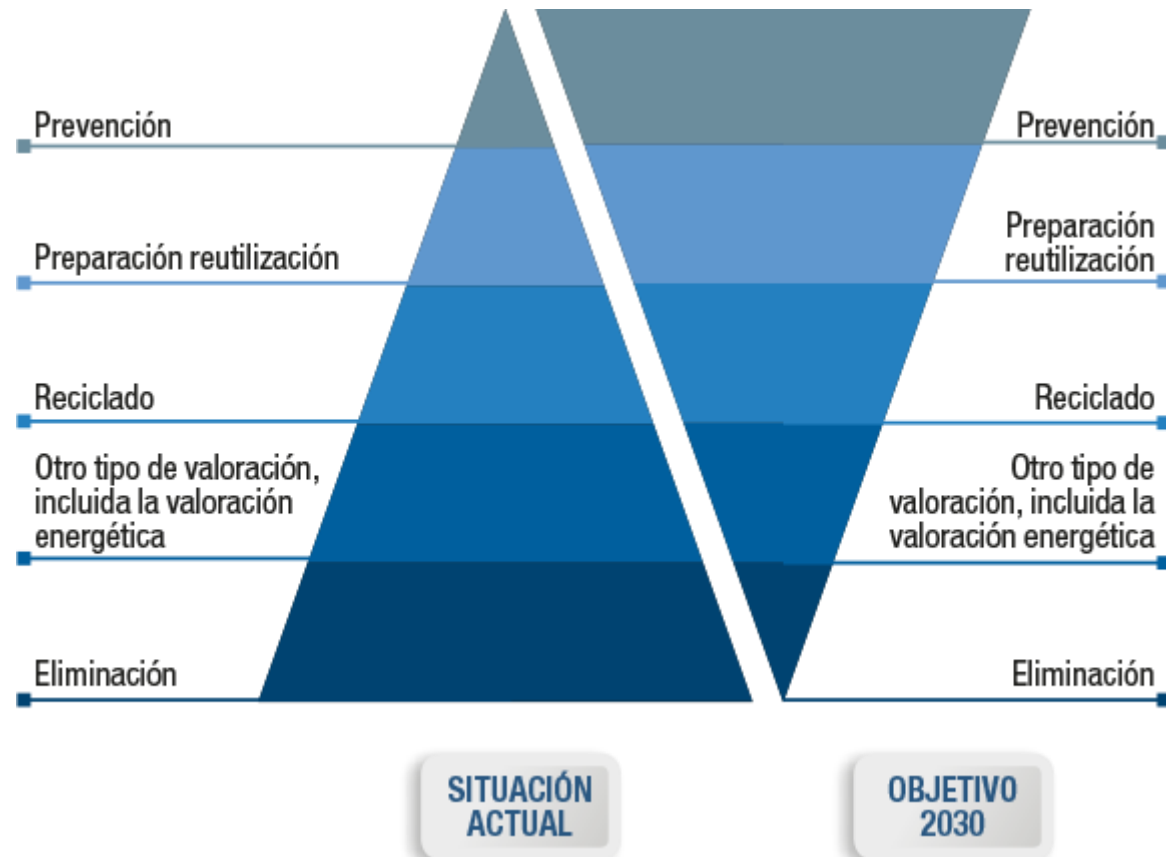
Prevención

Preparación reutilización

Reciclado

Otro tipo de valoración, incluida la valoración energética

Eliminación

Prevención

Preparación reutilización

Reciclado

Otro tipo de valoración, incluida la valoración energética

Eliminación

SITUACIÓN ACTUAL

OBJETIVO 2030